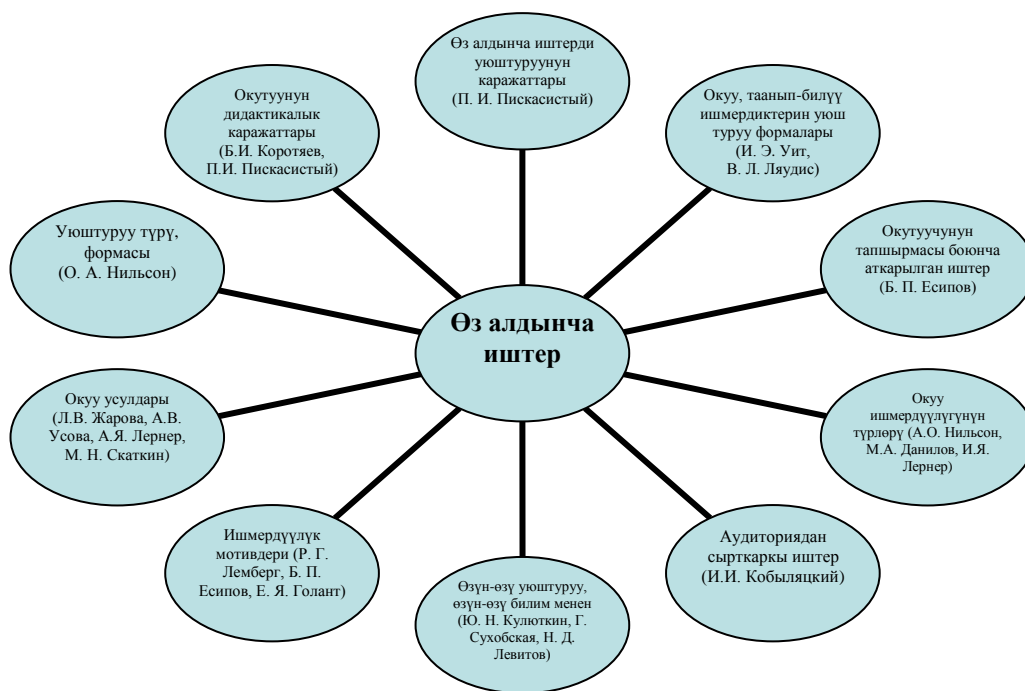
Өз алдынча иштерди уюштуруунун каражаттары (П. И. Пискасистый)

Окуу, таанып-билүү ишмердиктерин уюш туруу формалары (И. Э. Уит, В. Л. Ляудис)

Окутуучунун тапшырмасы боюнча аткарылган иштер (Б. П. Есипов)

Окуу ишмердүүлүгүнүн түрлөрү (А.О. Нильсон, М.А. Данилов, И.Я. Лернер)

Аудиториядан сырткаркы иштер (И.И. Кобыляцкий)

Өзүн-өзү уюштуруу, өзүн-өзү билим менен (Ю. Н. Кулюткин, Г. Сухобская, Н. Д. Левитов)

Ишмердүүлүк мотивдери (Р. Г. Лемберг, Б. П. Есипов, Е. Я. Голант)

Окуу усулдары (Л.В. Жарова, А.В. Усова, А.Я. Лернер, М. Н. Скаткин)

Уюштуруу түрү, формасы (О. А. Нильсон)

Окутуунун дидактикалык каражаттары (Б.И. Коротяев, П.И. Пискасистый)

Өз алдынча иштер